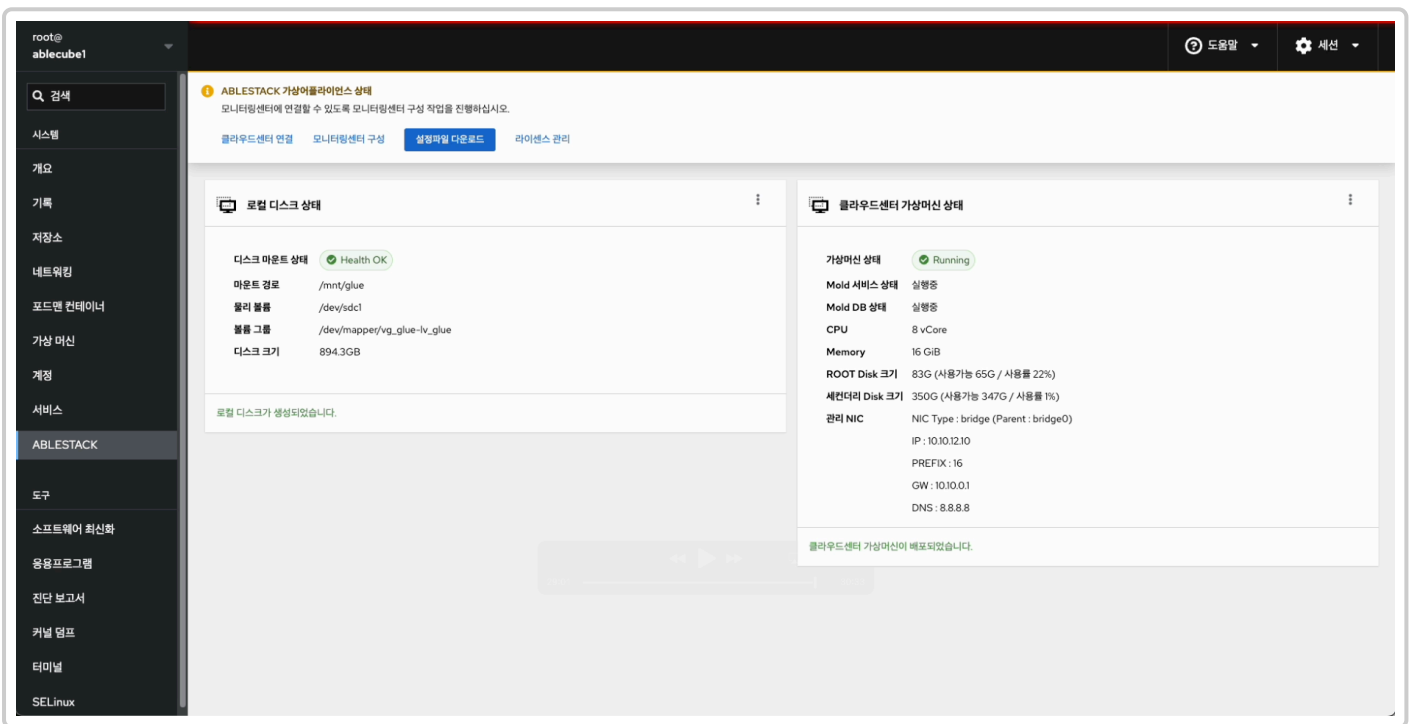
root@
ablecube1

검색

시스템
개요
기록
저장소
네트워킹
포드맨 컨테이너
가상 머신
계정
서비스
ABLESTACK

도구
소프트웨어 최신화
응용프로그램
진단 보고서
커널 덤프
터미널
SELinux

도움말
세션

ABLESTACK 가상어플라이언스 상태
모니터링센터에 연결할 수 있도록 모니터링센터 구성 작업을 진행하십시오.
클라우드센터 연결 모니터링센터 구성 설정파일 다운로드 라이센스 관리

로컬 디스크 상태

| | |
|---|---|
| 디스크 마운트 상태 | Health OK |
| 마운트 경로 | /mnt/glue |
| 물리 볼륨 | /dev/sdc1 |
| 볼륨 그룹 | /dev/mapper/vg_glue-lv_glue |
| 디스크 크기 | 894.3GB |

로컬 디스크가 생성되었습니다.

클라우드센터 가상머신 상태

| | |
|---|---|
| 가상머신 상태 | Running |
| Mold 서비스 상태 | 실행중 |
| Mold DB 상태 | 실행중 |
| CPU | 8 vCore |
| Memory | 16 GiB |
| ROOT Disk 크기 | 83G (사용가능 65G / 사용률 22%) |
| 세컨더리 Disk 크기 | 350G (사용가능 347G / 사용률 1%) |
| 관리 NIC | NIC Type : bridge (Parent : bridge0) |
| | IP : 10.10.12.10 |
| | PREFIX : 16 |
| | GW : 10.10.0.1 |
| | DNS : 8.8.8.8 |

클라우드센터 가상머신이 배포되었습니다.